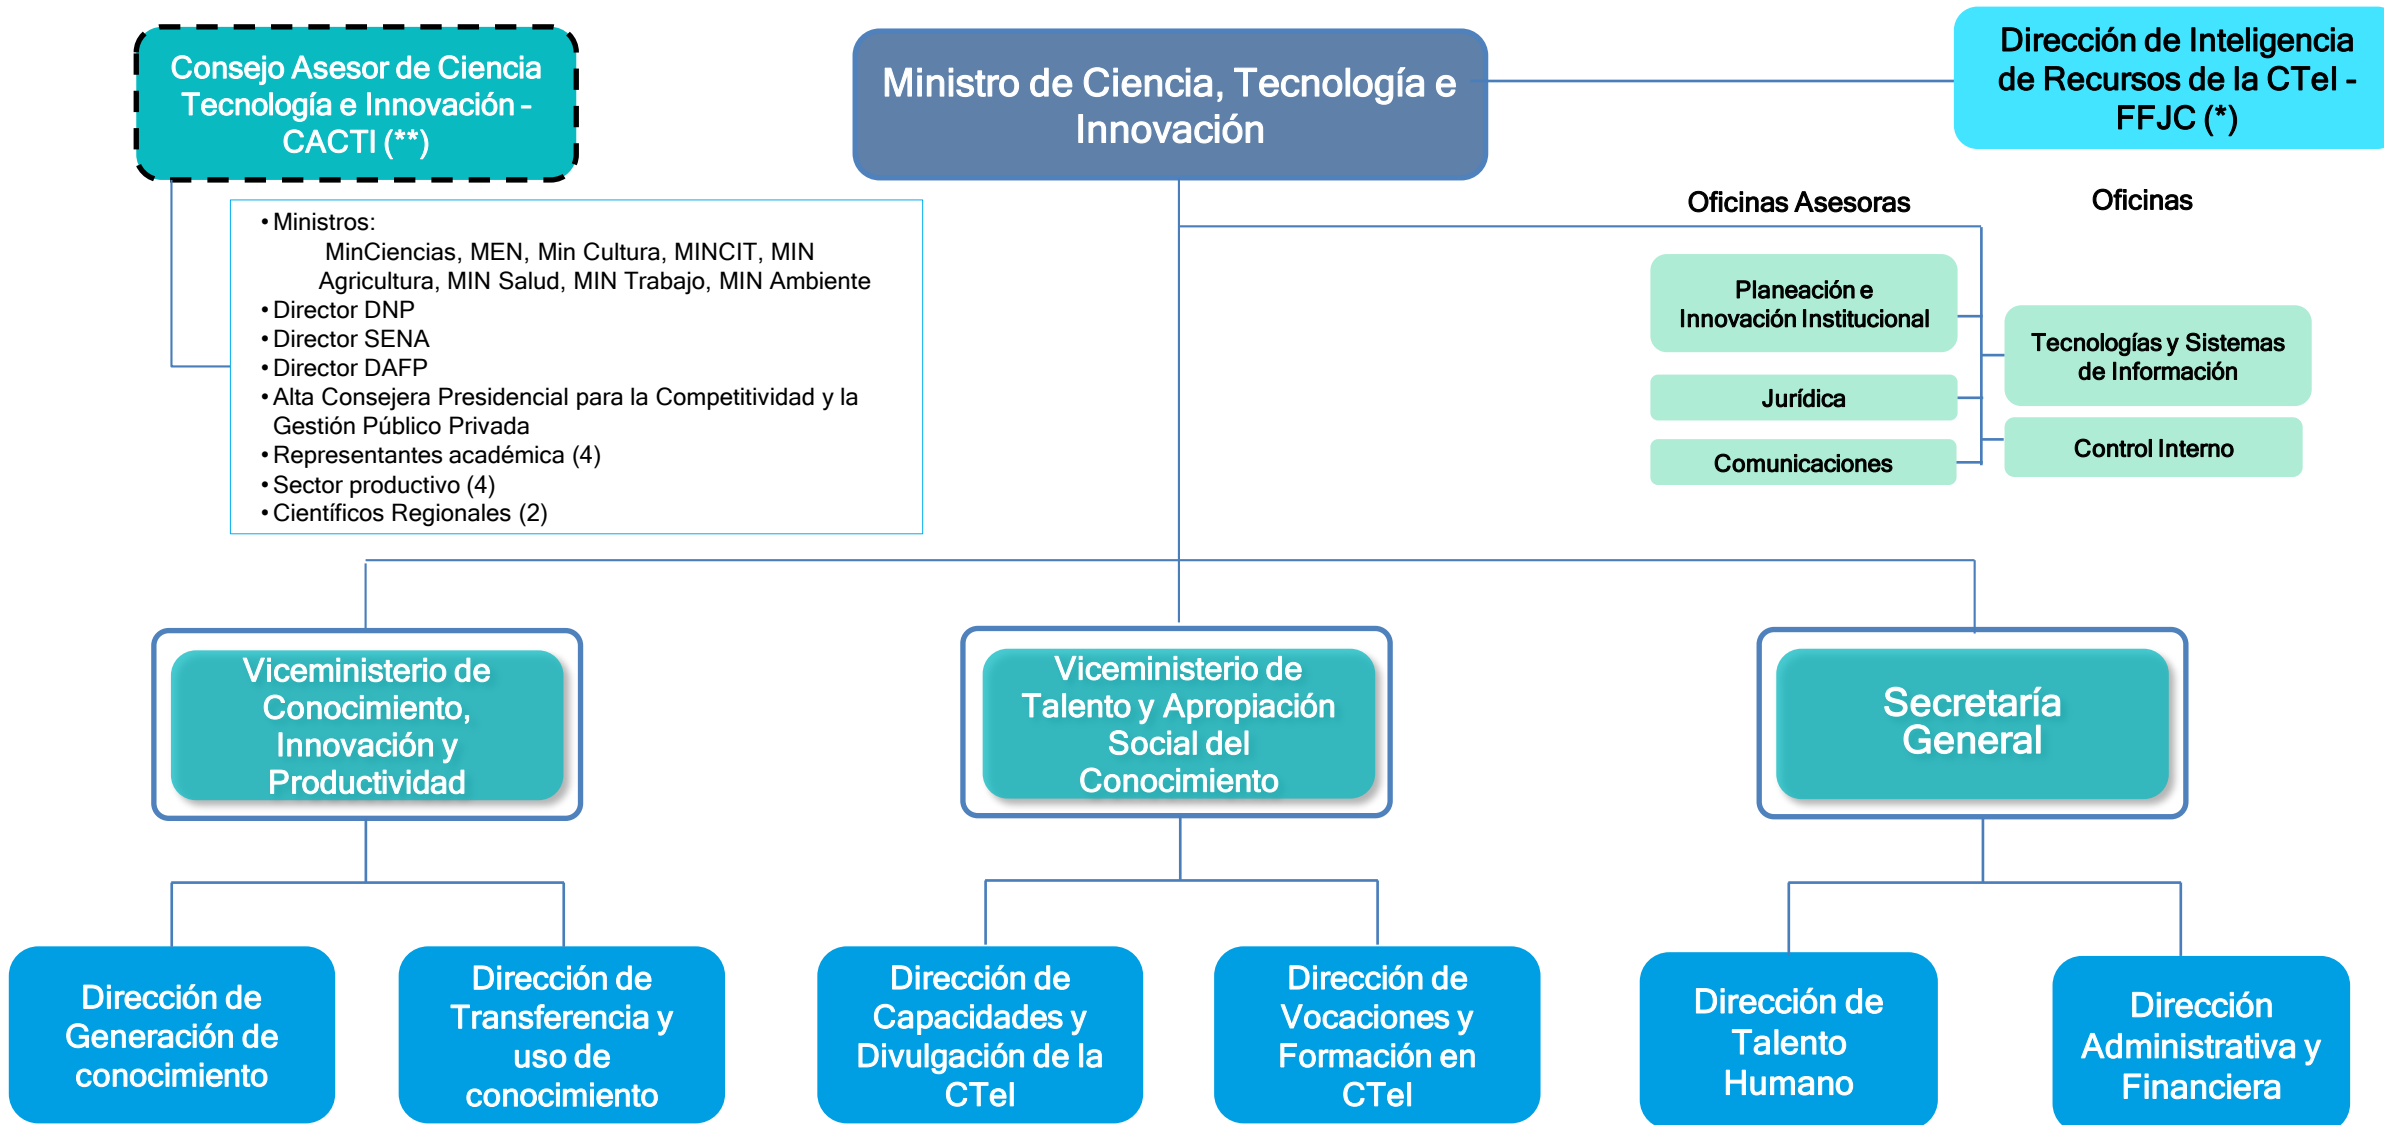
Consejo Asesor de Ciencia Tecnología e Innovación - CACTI (**)

Ministro de Ciencia, Tecnología e Innovación

Dirección de Inteligencia de Recursos de la CTeI - FFJC (*)

• Ministros:
MinCiencias, MEN, Min Cultura, MINCIT, MIN Agricultura, MIN Salud, MIN Trabajo, MIN Ambiente
• Director DNP
• Director SENA
• Director DAFP
• Alta Consejera Presidencial para la Competitividad y la Gestión Público Privada
• Representantes académica (4)
• Sector productivo (4)
• Científicos Regionales (2)

Oficinas Asesoras

Planeación e Innovación Institucional

Jurídica

Comunicaciones

Oficinas

Tecnologías y Sistemas de Información

Control Interno

Viceministerio de Conocimiento, Innovación y Productividad

Viceministerio de Talento y Apropiación Social del Conocimiento

Secretaría General

Dirección de Generación de conocimiento

Dirección de Transferencia y uso de conocimiento

Dirección de Capacidades y Divulgación de la CTeI

Dirección de Vocaciones y Formación en CTeI

Dirección de Talento Humano

Dirección Administrativa y Financiera